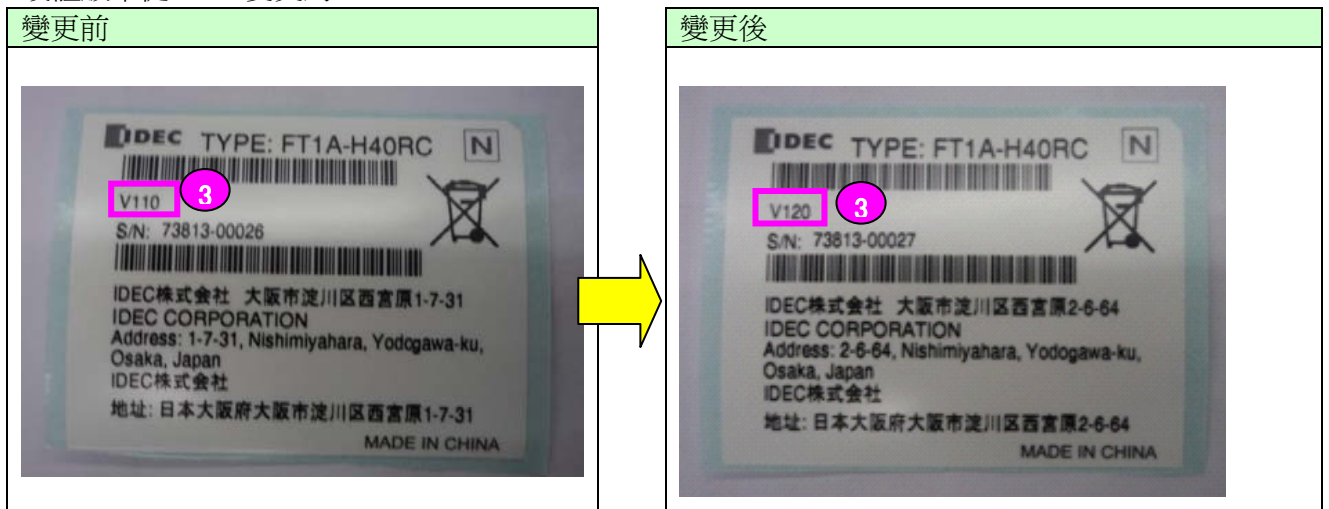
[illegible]

| 變更前 | 變更後 |
|---|---|
| IDEC TYPE: FT1A-H40RC N<br>V110 3<br>S/N: 73813-00026<br>IDEC株式会社 大阪市淀川区西宮原1-7-31<br>IDEC CORPORATION<br>Address: 1-7-31, Nishimiyahara, Yodogawa-ku, Osaka, Japan<br>IDEC株式会社<br>地址: 日本大阪府大阪市淀川区西宮原1-7-31<br>MADE IN CHINA | IDEC TYPE: FT1A-H40RC N<br>V120 3<br>S/N: 73813-00027<br>IDEC株式会社 大阪市淀川区西宮原2-6-64<br>IDEC CORPORATION<br>Address: 2-6-64, Nishimiyahara, Yodogawa-ku, Osaka, Japan<br>IDEC株式会社<br>地址: 日本大阪府大阪市淀川区西宮原2-6-64<br>MADE IN CHINA |